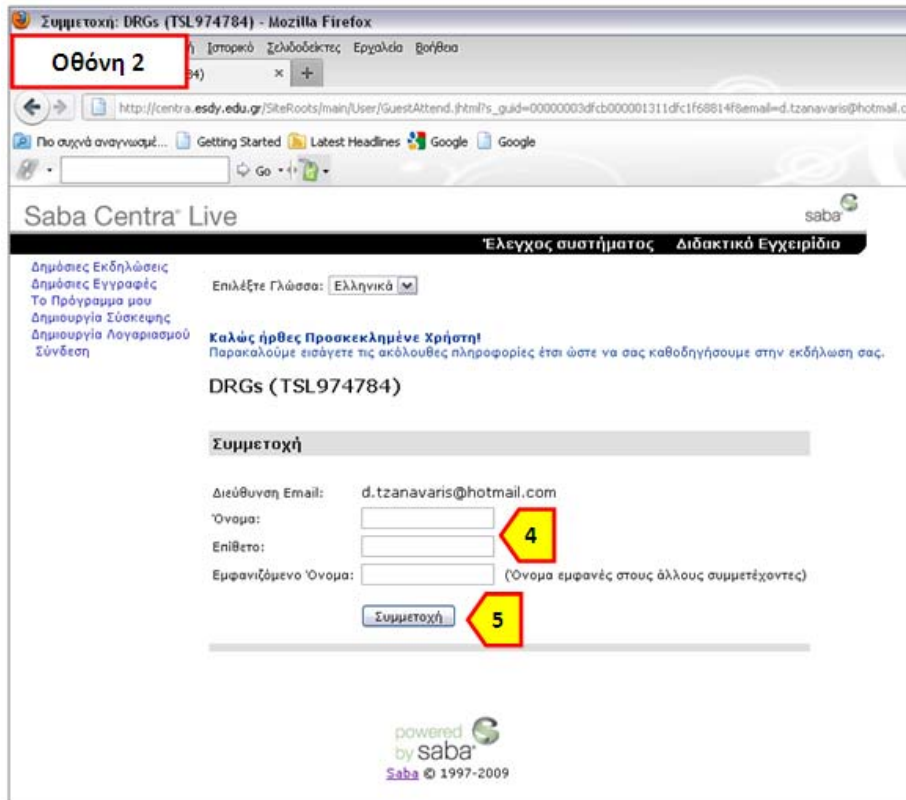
Συμμετοχή: DRGs (TSL974784) - Mozilla Firefox

Οθόνη 2

ή Ιστορικό Σελιδοδείκτες Εργαλεία Βοήθεια

34) × +

http://centra.esdy.edu.gr/SiteRoots/main/User/GuestAttend.jhtml?s_guid=00000003dfcb000001311dfc1f68814f8email=d.tzanavaris@hotmail.c

Πιο συχνά αναγνωσμέ... Getting Started Latest Headlines Google Google

Go

Saba Centra Live

saba

Έλεγχος συστήματος Διδακτικό Εγχειρίδιο

Δημόσιες Εκδηλώσεις
Δημόσιες Εγγραφές
Το Πρόγραμμα μου
Δημιουργία Σύσκεψης
Δημιουργία Λογαριασμού
Σύνδεση

Επιλέξτε Γλώσσα: Ελληνικά

Καλώς ήρθες Προσκεκλημένε Χρήστη!
Παρακαλούμε εισάγετε τις ακόλουθες πληροφορίες έτσι ώστε να σας καθοδηγήσουμε στην εκδήλωση σας.

DRGs (TSL974784)

Συμμετοχή

Διεύθυνση Email: d.tzanavaris@hotmail.com
Όνομα:
Επίθετο:
Εμφανιζόμενο Όνομα: (Όνομα εμφανές στους άλλους συμμετέχοντες)

4

Συμμετοχή

5

powered by saba
Saba © 1997-2009